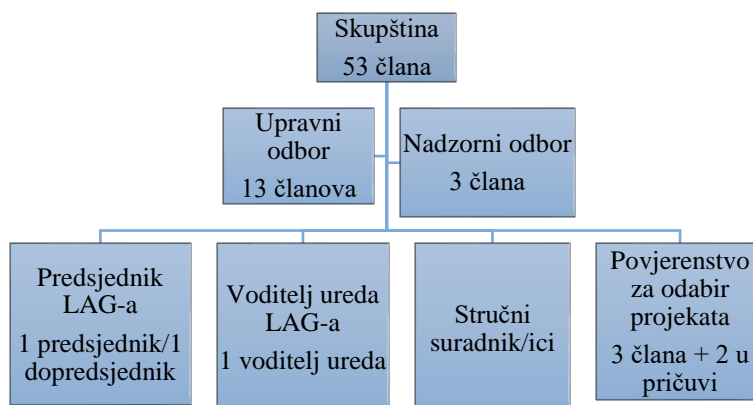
Skupština
53 člana

Upravni odbor
13 članova

Nadzorni odbor
3 člana

Predsjednik LAG-a
1 predsjednik/1 dopredsjednik

Voditelj ureda LAG-a
1 voditelj ureda

Stručni suradnik/ici

Povjerenstvo za odabir projekata
3 člana + 2 u pričuvi